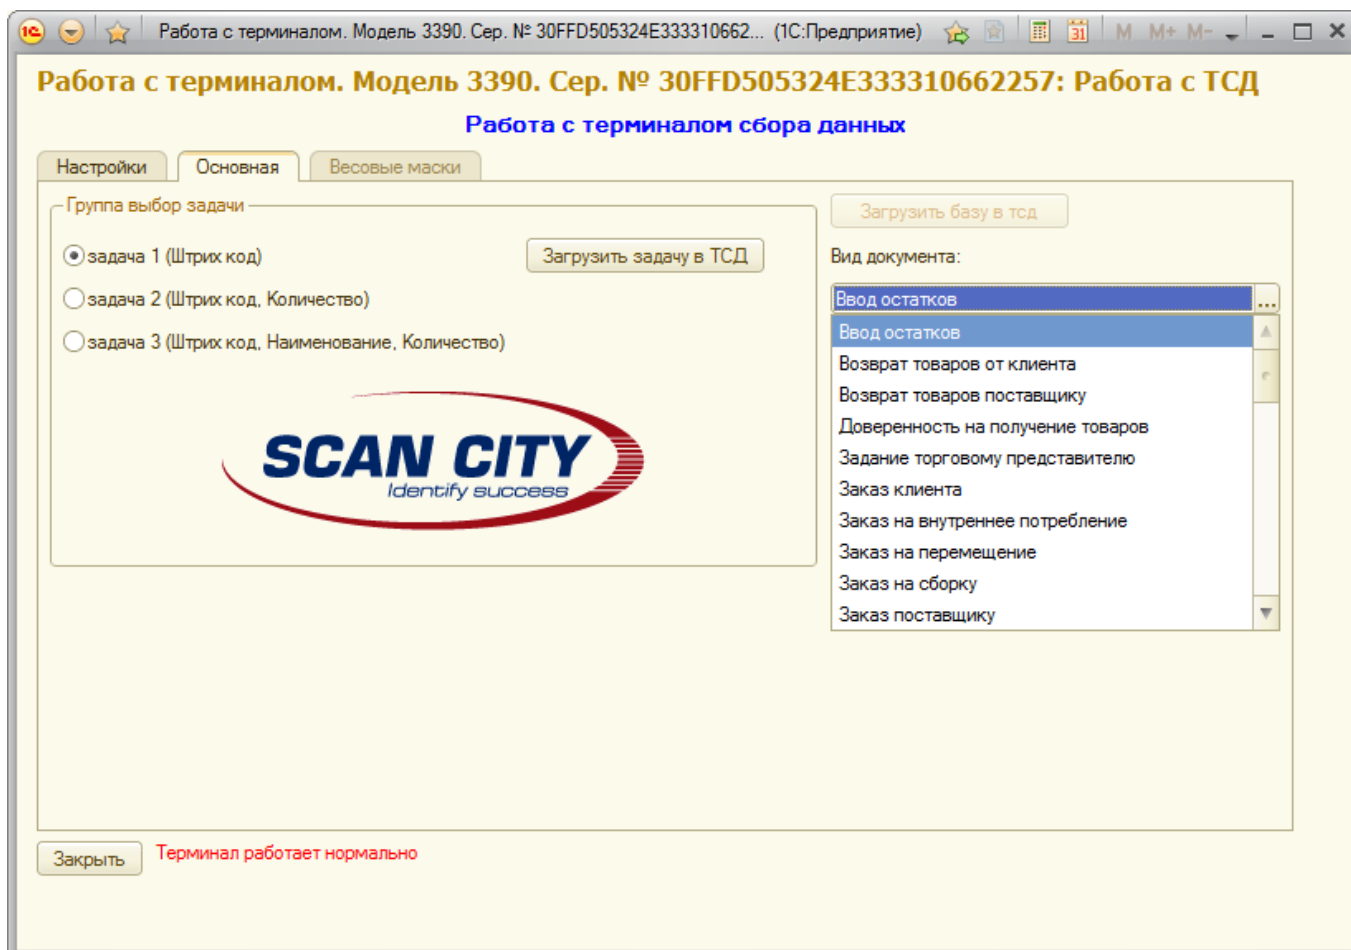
Работа с терминалом. Модель 3390. Сер. № 30FFD505324E333310662... (1С:Предприятие)

M M+ M-

Работа с терминалом. Модель 3390. Сер. № 30FFD505324E333310662257: Работа с ТСД

Работа с терминалом сбора данных

Настройки | Основная | Весовые маски

Группа выбор задачи

задача 1 (Штрих код)

задача 2 (Штрих код, Количество)

задача 3 (Штрих код, Наименование, Количество)

Загрузить задачу в ТСД

SCAN CITY
Identify success

Загрузить базу в тсд

Вид документа:

Ввод остатков

Ввод остатков
Возврат товаров от клиента
Возврат товаров поставщику
Доверенность на получение товаров
Задание торговому представителю
Заказ клиента
Заказ на внутреннее потребление
Заказ на перемещение
Заказ на сборку
Заказ поставщику

Закрыть

Терминал работает нормально